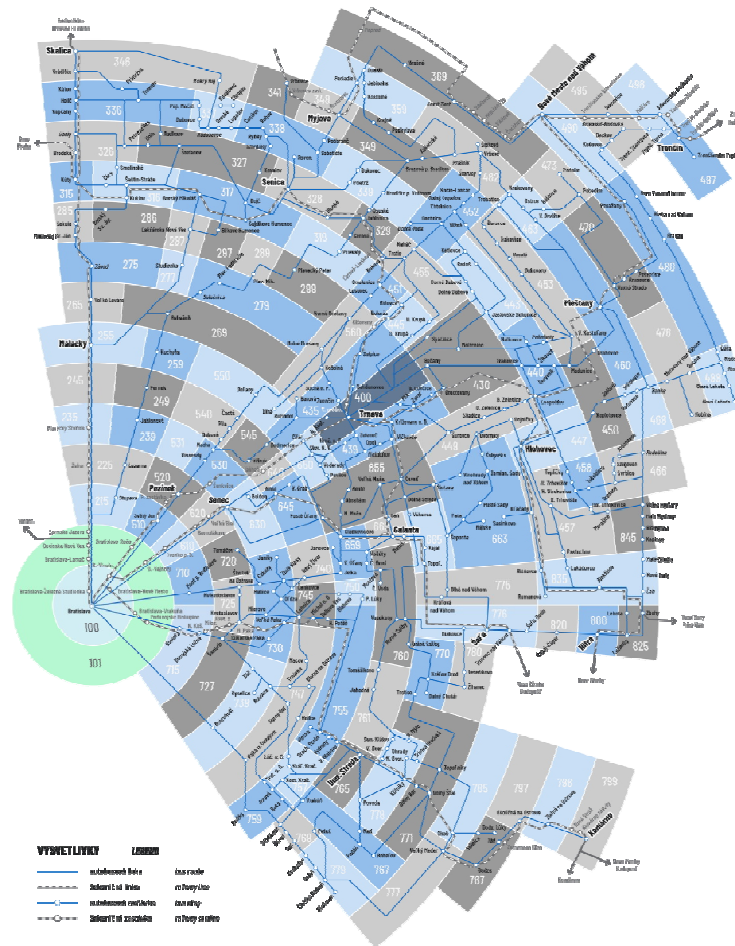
Skalica
Myjava
Senica
Trnava
Piešťany
Hlohovec
Galanta
Pezinok
Senec
Malacky
Bratislava
Trenčín
Nové Mesto nad Váhom
Šaľa
Sereď
Dunajská Streda
Šamorín
Komárno
Nitra
348
330
320
316
286
275
265
255
245
235
225
341
338
327
317
328
329
339
349
359
369
389
400
410
420
430
435
440
447
450
456
457
460
462
470
473
478
480
483
487
488
498
510
520
540
545
550
559
560
569
620
630
640
645
650
663
669
720
727
730
745
755
760
765
767
770
771
775
776
777
780
781
785
787
795
797
799
800
810
820
825
845
855
100
101
VÝSVETLIVKY
LEGEND
autobusová linka
bus route
železničná linka
railway line
autobusová zastávka
bus stop
železničná zastávka
railway station